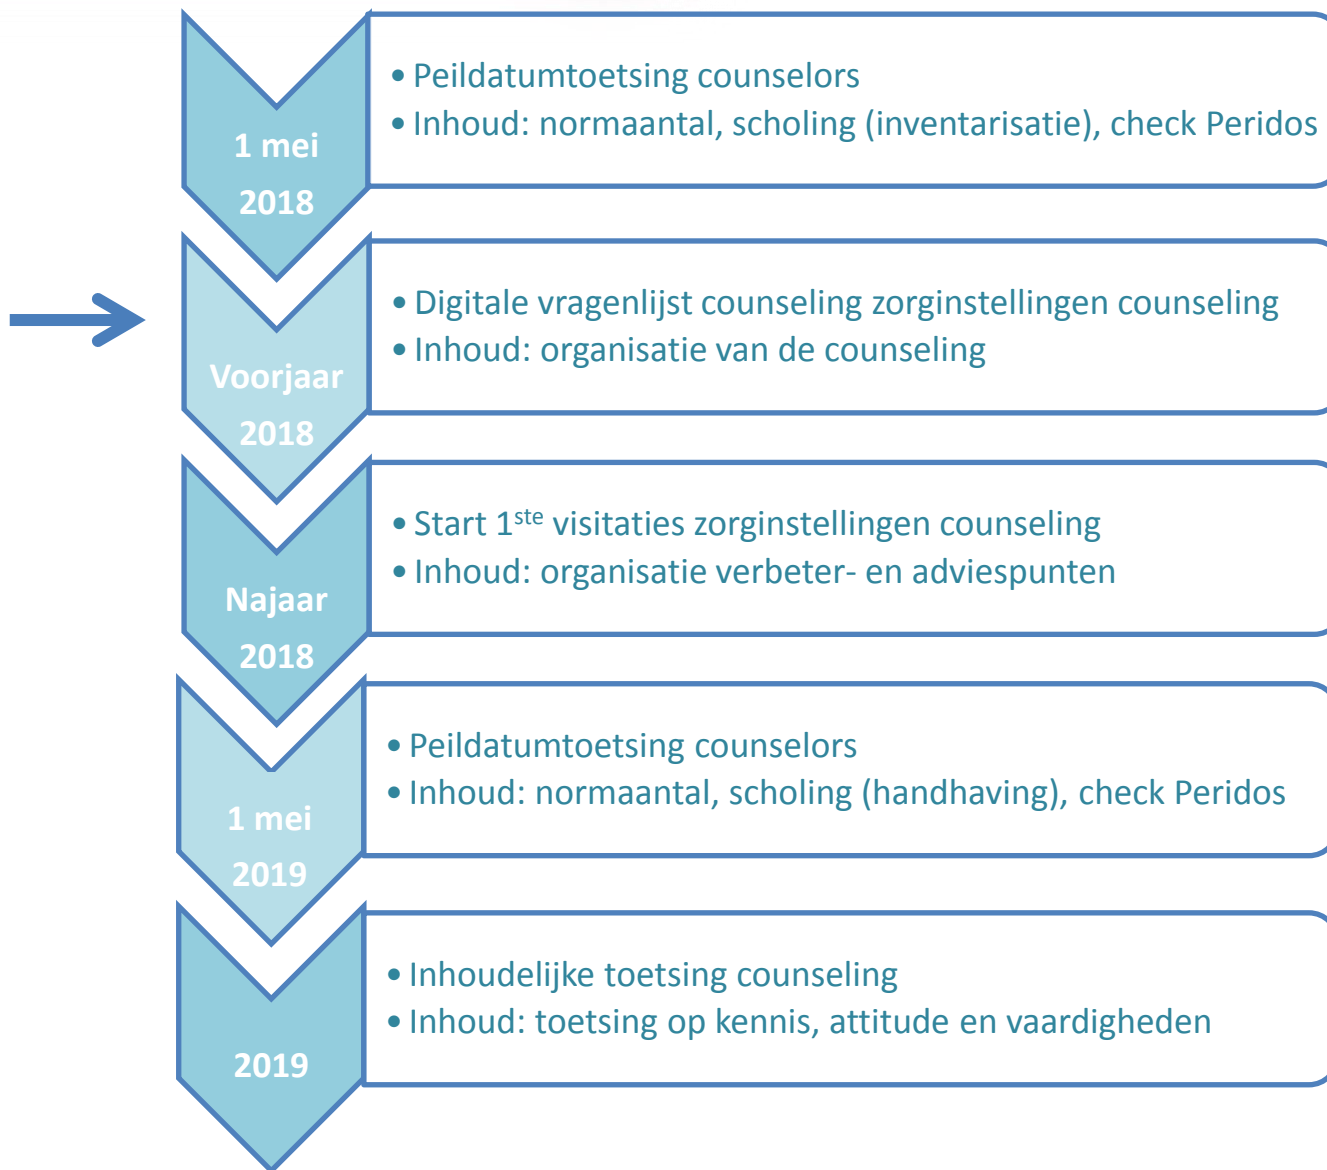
1 mei 2018

• Peildatumtoetsing counselors
• Inhoud: normaantal, scholing (inventarisatie), check Peridos

Voorjaar 2018

• Digitale vragenlijst counseling zorginstellingen counseling
• Inhoud: organisatie van de counseling

Najaar 2018

• Start 1$^{ste}$ visitaties zorginstellingen counseling
• Inhoud: organisatie verbeter- en adviespunten

1 mei 2019

• Peildatumtoetsing counselors
• Inhoud: normaantal, scholing (handhaving), check Peridos

2019

• Inhoudelijke toetsing counseling
• Inhoud: toetsing op kennis, attitude en vaardigheden